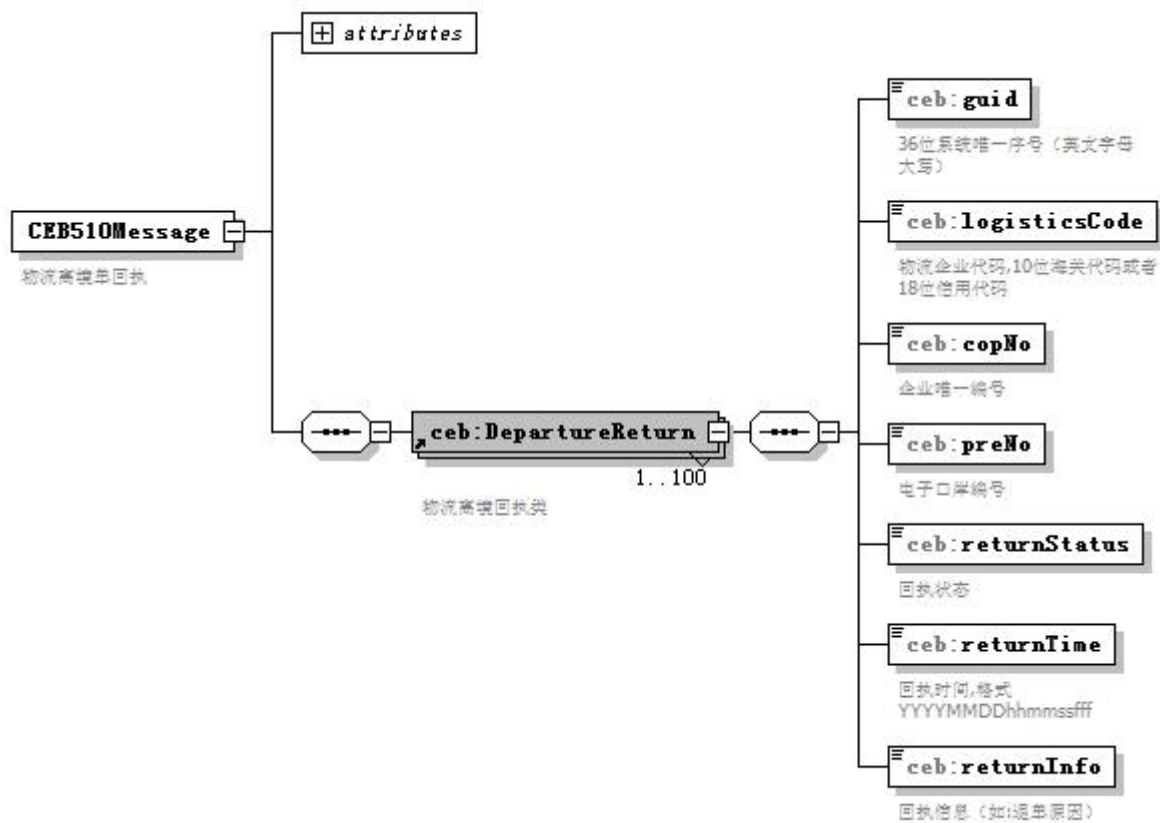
attributes

CEB510Message
物流离境单回执

ceb:DepartureReturn
1..100
物流离境回执类

ceb:guid
36位系统唯一序号（英文字母大写）

ceb:logisticsCode
物流企业代码,10位海关代码或者18位信用代码

ceb:copNo
企业唯一编号

ceb:preNo
电子口岸编号

ceb:returnStatus
回执状态

ceb:returnTime
回执时间,格式 YYYYMMDDhhmmssfff

ceb:returnInfo
回执信息（如:退单原因）